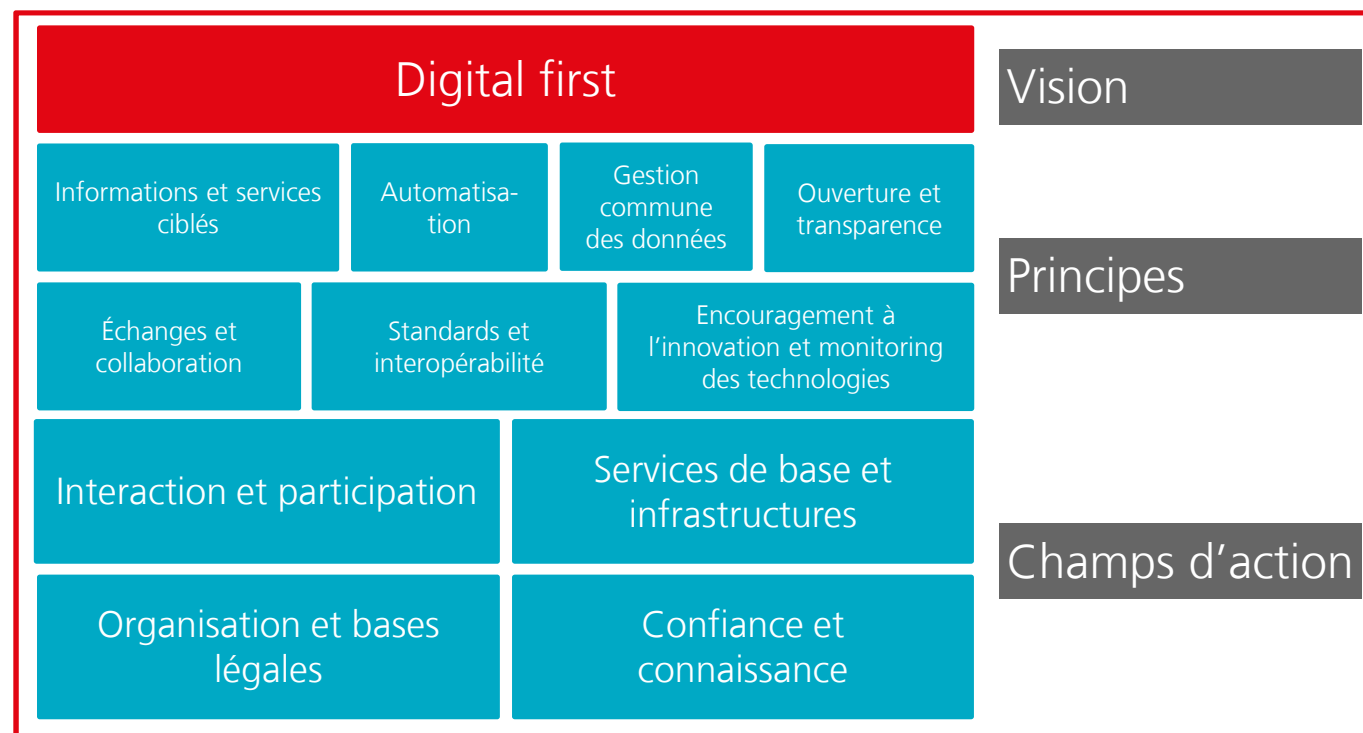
Digital first

Vision

Informations et services ciblés

Automatisation

Gestion commune des données

Ouverture et transparence

Principes

Échanges et collaboration

Standards et interopérabilité

Encouragement à l'innovation et monitoring des technologies

Interaction et participation

Services de base et infrastructures

Champs d'action

Organisation et bases légales

Confiance et connaissance